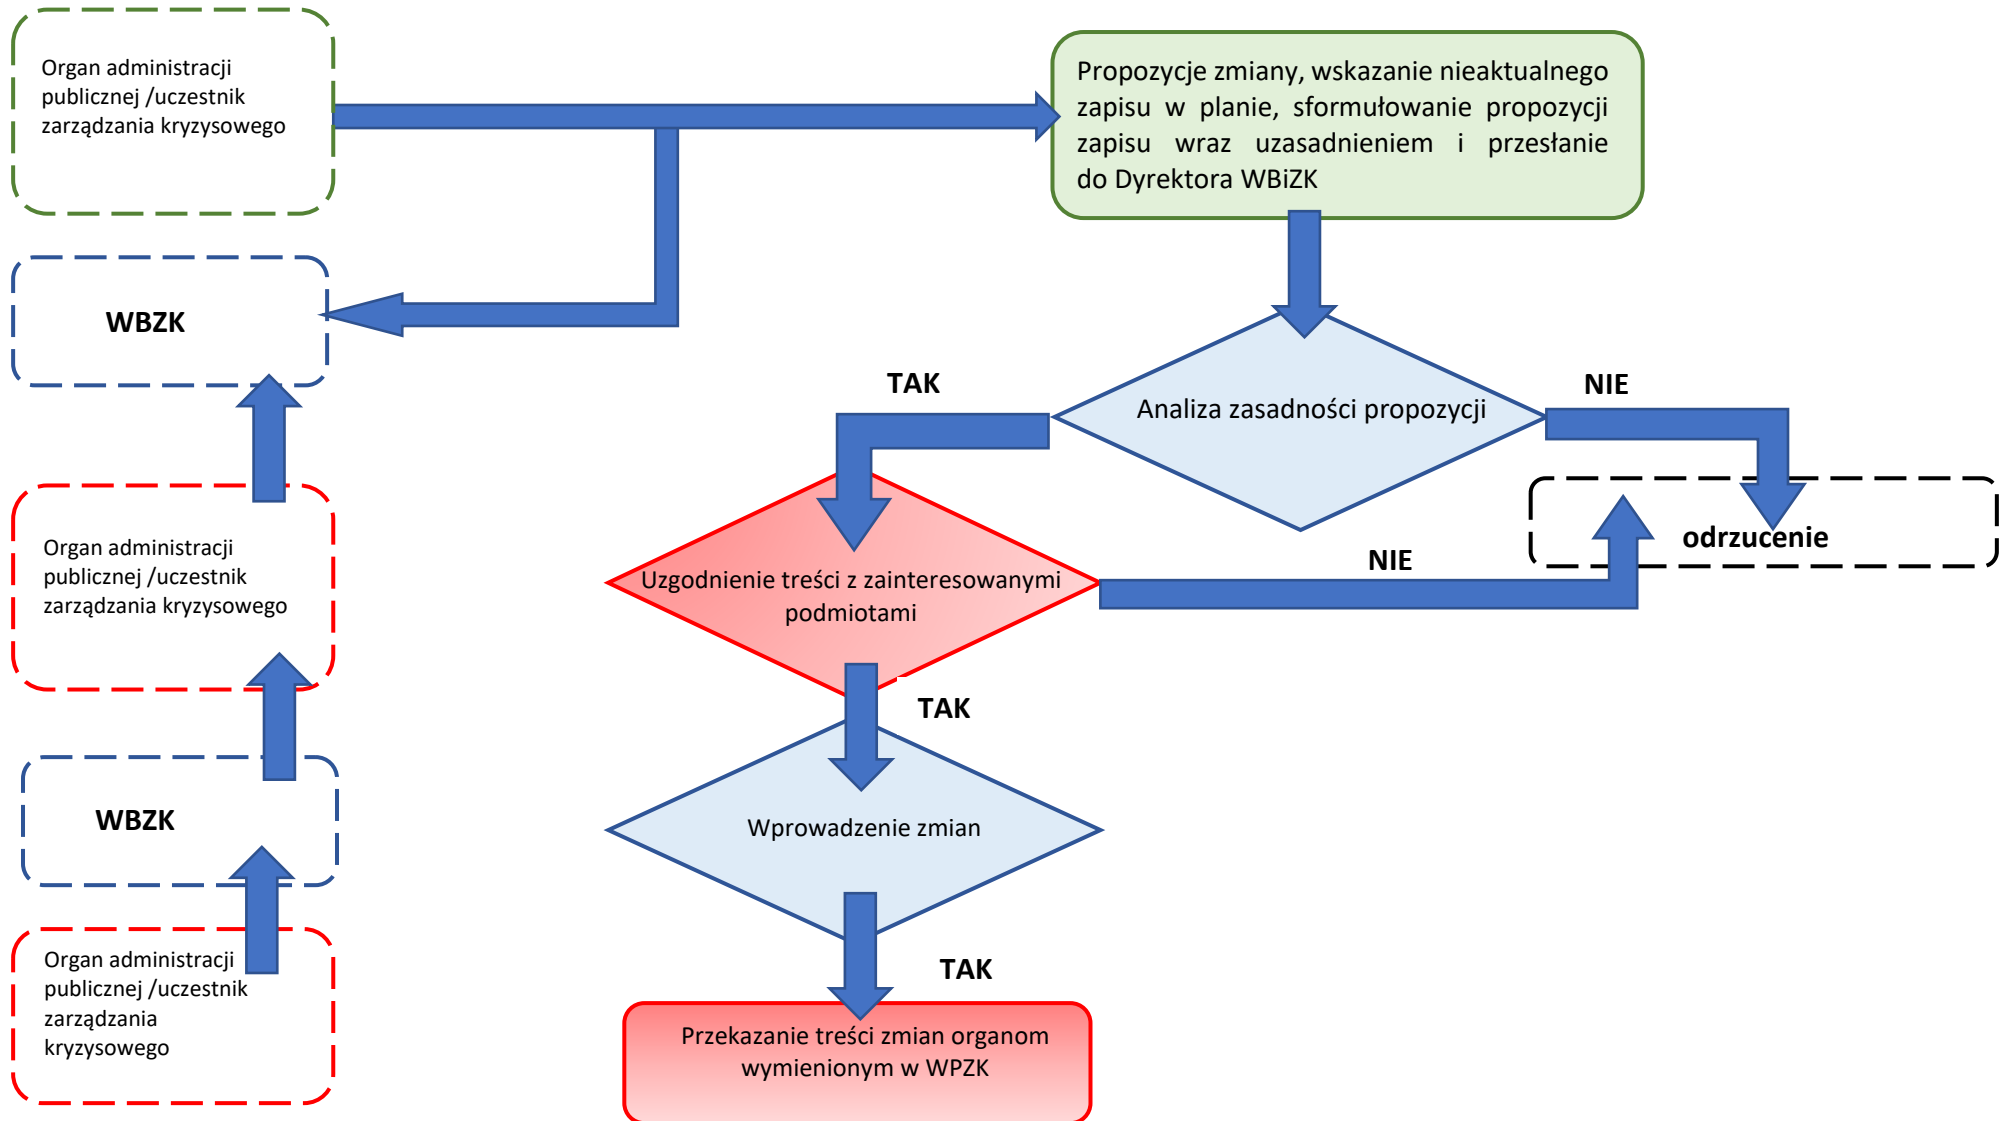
Organ administracji publicznej /uczestnik zarządzania kryzysowego

Propozycje zmiany, wskazanie nieaktualnego zapisu w planie, sformułowanie propozycji zapisu wraz uzasadnieniem i przesłanie do Dyrektora WBiZK

WBZK

TAK

Analiza zasadności propozycji

NIE

odrzucenie

Organ administracji publicznej /uczestnik zarządzania kryzysowego

Uzgodnienie treści z zainteresowanymi podmiotami

NIE

TAK

WBZK

Wprowadzenie zmian

TAK

Organ administracji publicznej /uczestnik zarządzania kryzysowego

Przekazanie treści zmian organom wymienionym w WPZK